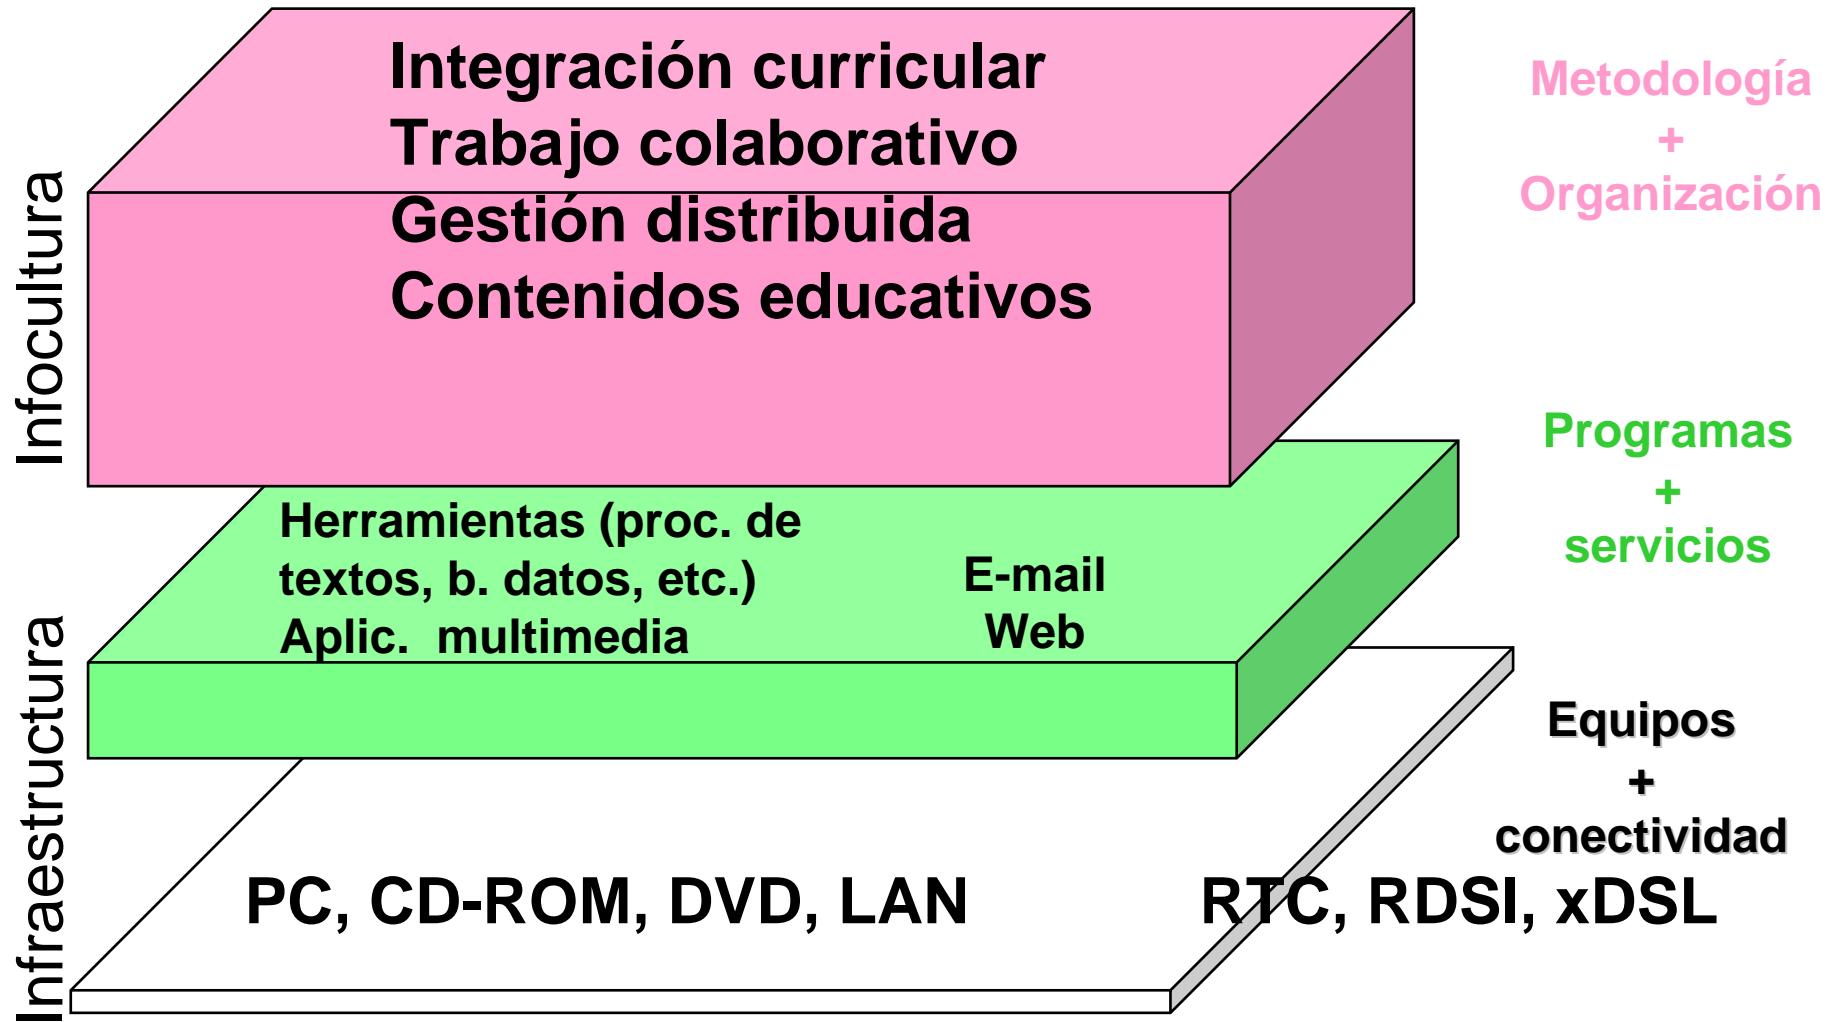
Infocultura

Integración curricular
Trabajo colaborativo
Gestión distribuida
Contenidos educativos

Metodología
+
Organización

Herramientas (proc. de textos, b. datos, etc.)
Aplic. multimedia

E-mail
Web

Programas
+
servicios

Infraestructura

PC, CD-ROM, DVD, LAN

RTC, RDSI, xDSL

Equipos
+
conectividad